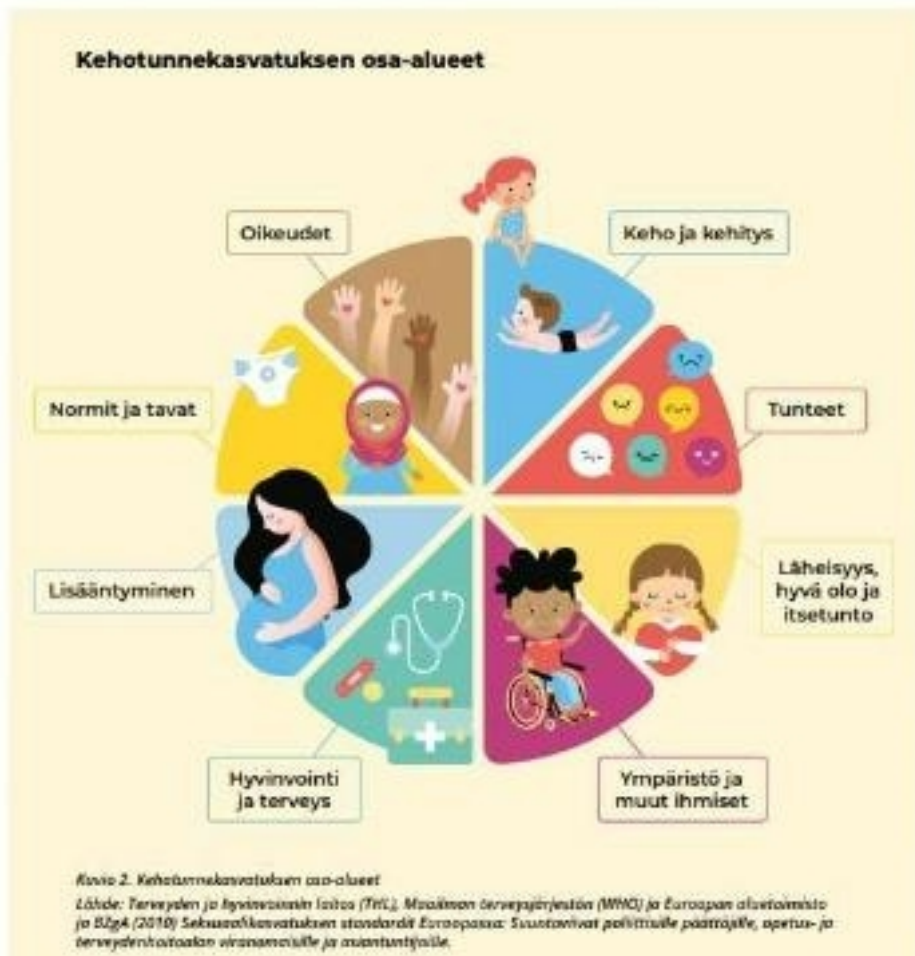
Kehotunnekasvatuksen osa-alueet

Oikeudet

Keho ja kehitys

Normit ja tavat

Tunteet

Läheisyys, hyvä olo ja itsetunto

Lisääntyminen

Hyvinvointi ja terveys

Ympäristö ja muut ihmiset

Kuvio 2. Kehotunnekasvatuksen osa-alueet

Lähde: Terveyden ja hyvinvoinnin laitos (THL), Maailman terveysjärjestön (WHO) ja Euroopan aluetoimisto ja BZgA (2010) Seksuaalikasvatuksen standardit Euroopassa: Suuntaviivat poliittisille päättäjille, opetus- ja terveydenhuoltoalan viranomaisille ja asiantuntijoille.